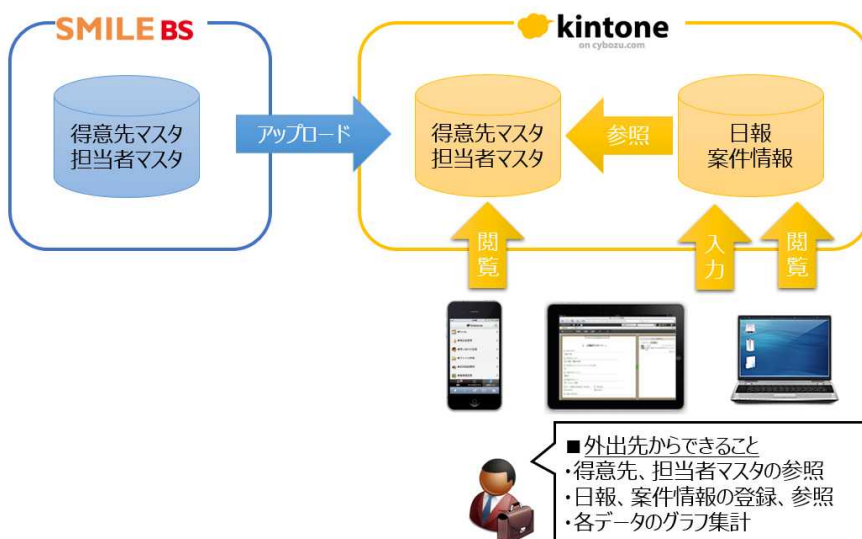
SMILE BS

得意先マスタ
担当者マスタ

アップロード

kintone
on cybozu.com

得意先マスタ
担当者マスタ

参照

日報
案件情報

閲覧

入力

閲覧

■外出先からできること
・得意先、担当者マスタの参照
・日報、案件情報の登録、参照
・各データのグラフ集計